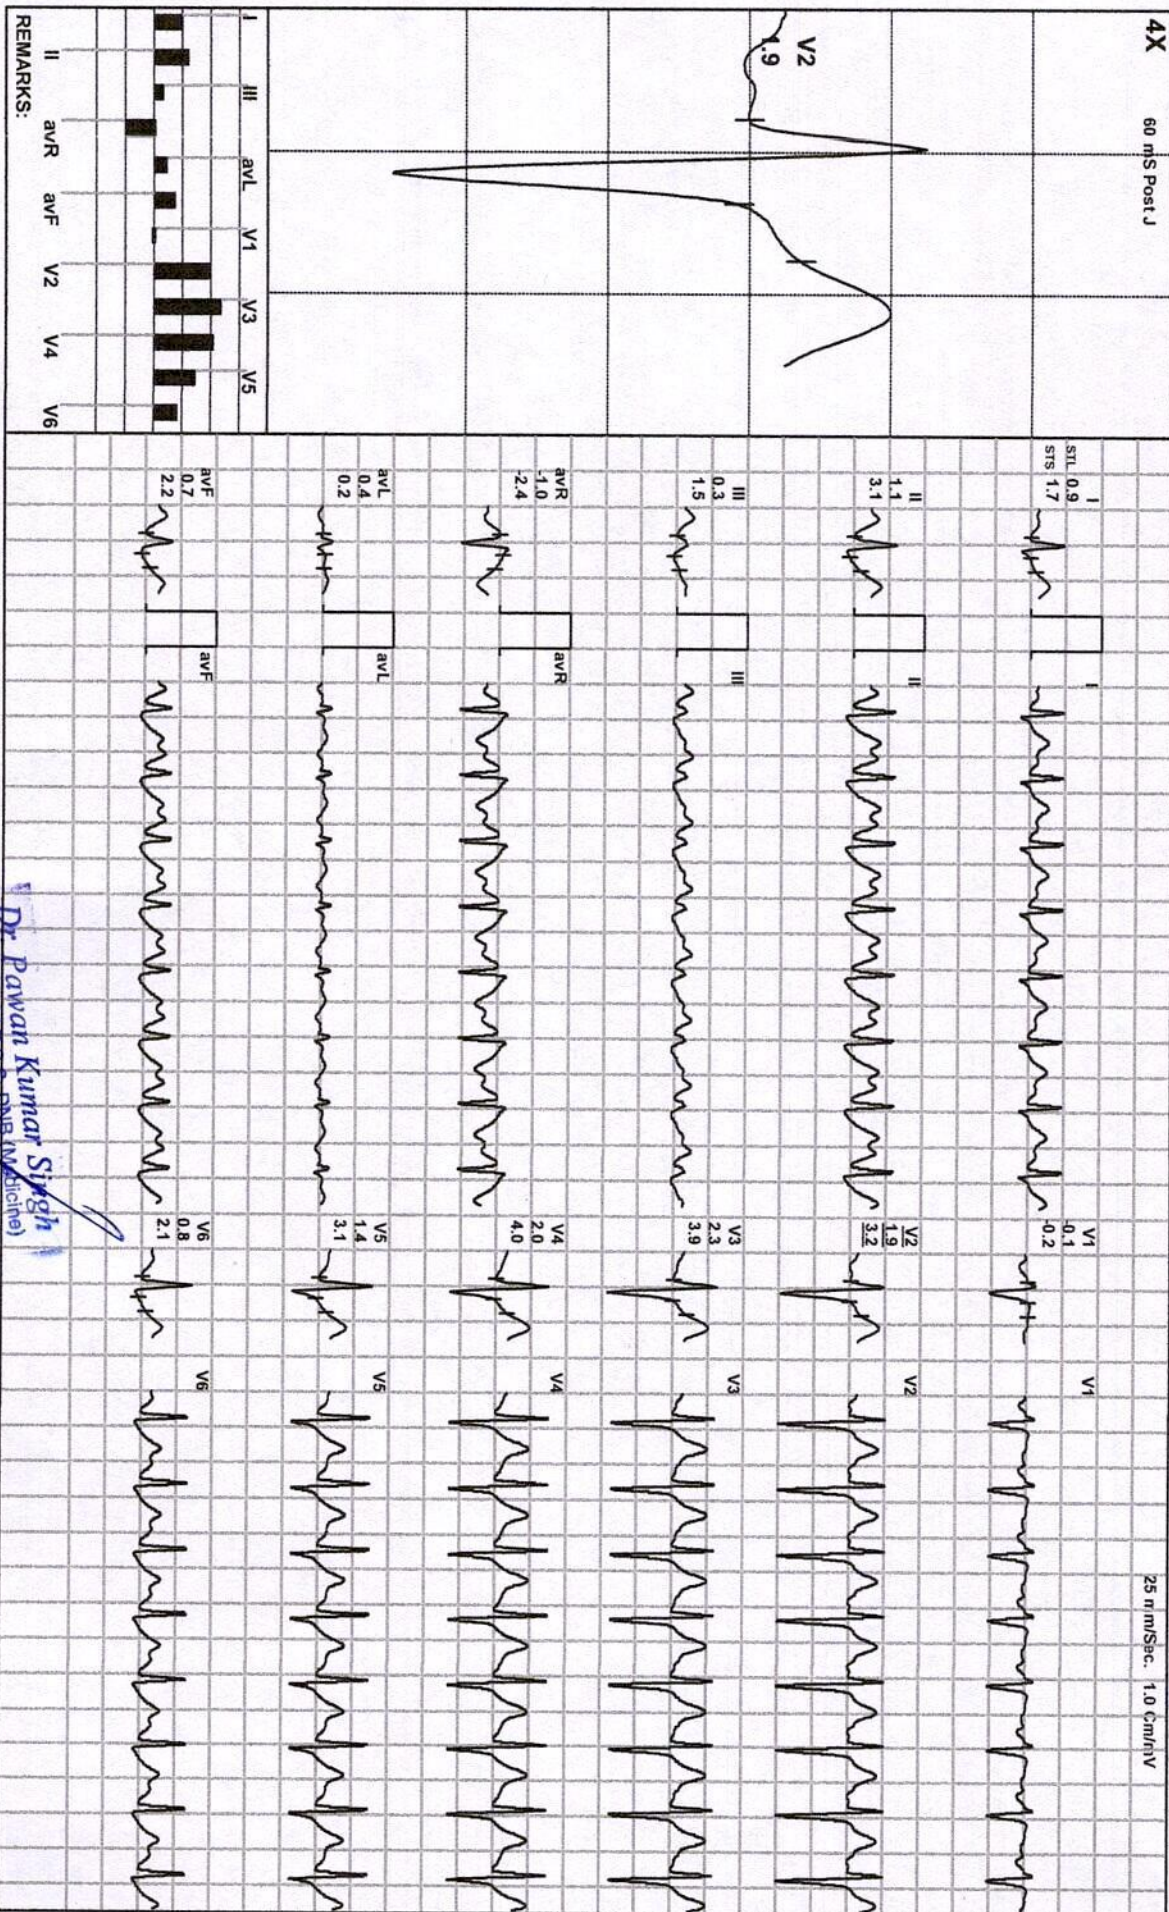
4X 60 mS Post J

V2
1.9

I III avL V1 V3 V5
II avR avF V2 V4 V6
REMARKS:

STL 0.9
STS 1.7
I

II
1.1
3.1

III
0.3
1.5

avR
-1.0
-2.4

avL
0.4
0.2

avF
0.7
2.2

I
II
III
avR
avL
avF

V1
-0.1
-0.2

V2
1.9
3.2

V3
2.3
3.9

V4
2.0
4.0

V5
1.4
3.1

V6
0.8
2.1

V1
V2
V3
V4
V5
V6

25 mm/Sec. 1.0 Cm/mV

Dr. Pawan Kumar Singh
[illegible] DNB (Medicine)